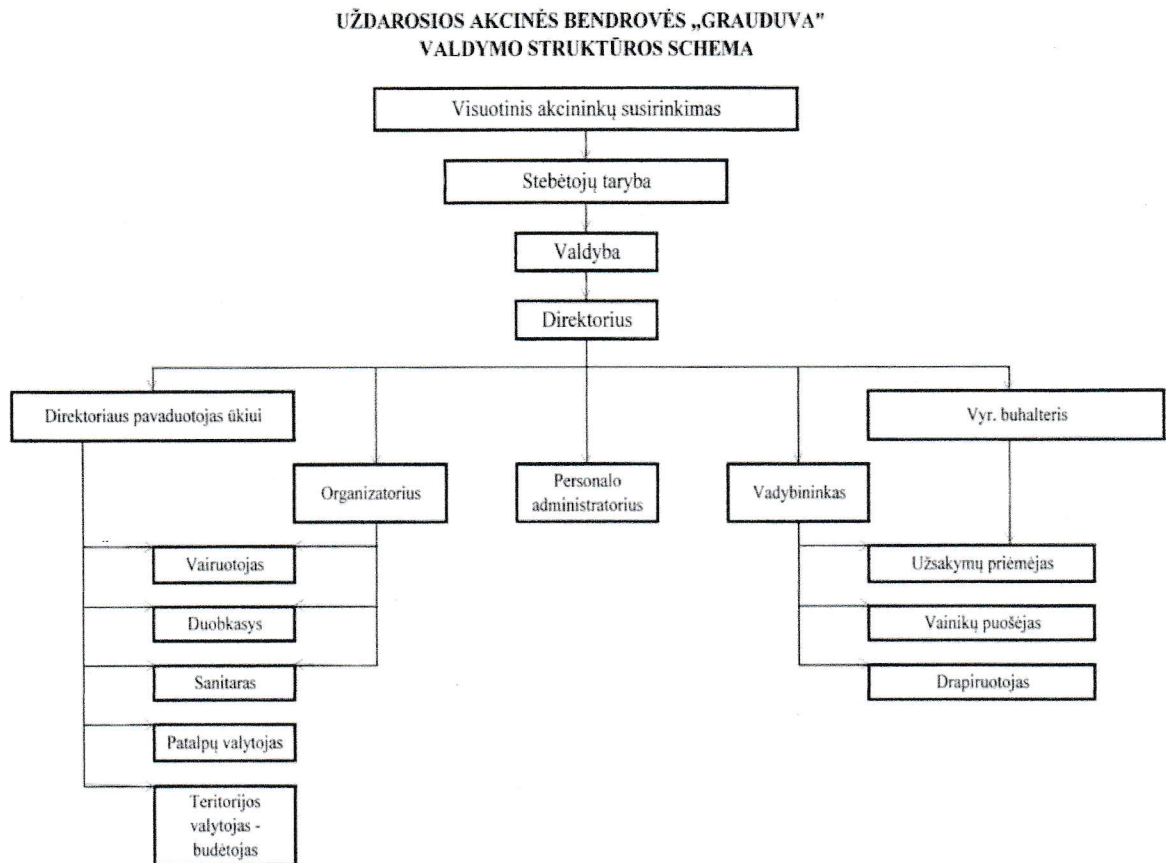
UŽDAROSIOS AKCINĖS BENDROVĖS „GRAUDUVA"
VALDYMO STRUKTŪROS SCHEMA

Visuotinis akcininkų susirinkimas

Stebėtojų taryba

Valdyba

Direktorius

Direktoriaus pavaduotojas ūkiui

Organizatorius

Personalo administratorius

Vadybininkas

Vyr. buhalteris

Vairuotojas

Duobkasys

Sanitaras

Patalpų valytojas

Teritorijos valytojas - budėtojas

Užsakymų priėmėjas

Vainikų puošėjas

Drapiruotojas